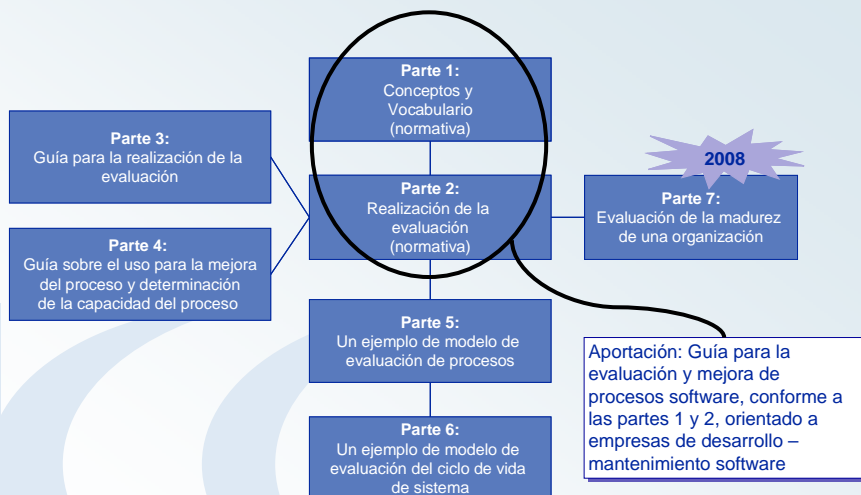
Parte 1:
Conceptos y Vocabulario (normativa)

Parte 3:
Guía para la realización de la evaluación

2008

Parte 2:
Realización de la evaluación (normativa)

Parte 7:
Evaluación de la madurez de una organización

Parte 4:
Guía sobre el uso para la mejora del proceso y determinación de la capacidad del proceso

Parte 5:
Un ejemplo de modelo de evaluación de procesos

Aportación: Guía para la evaluación y mejora de procesos software, conforme a las partes 1 y 2, orientado a empresas de desarrollo – mantenimiento software

Parte 6:
Un ejemplo de modelo de evaluación del ciclo de vida de sistema